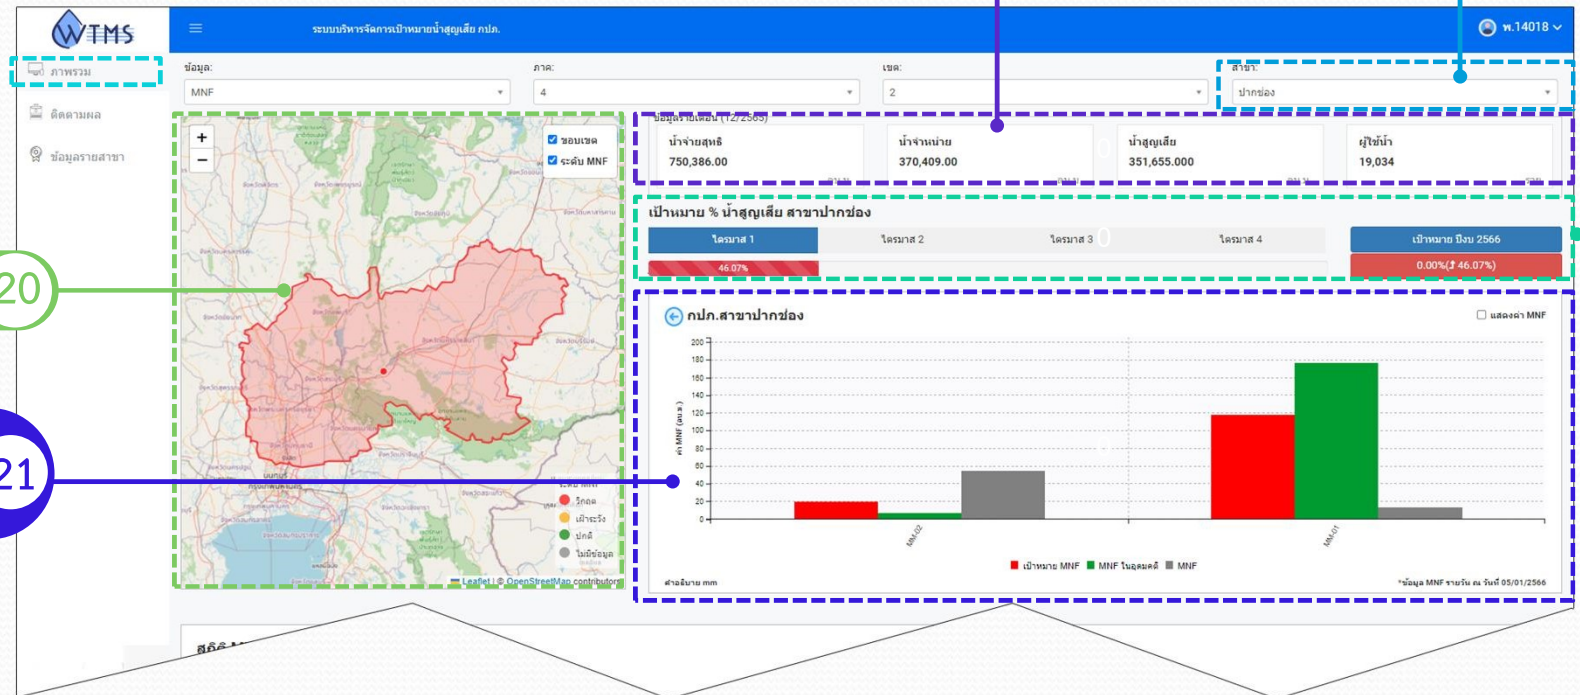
WTMS

ระบบบริหารจัดการเป้าหมายน้ำสูญเสีย กปภ.

พ.14018

ภาพรวม

ติดตามผล

ข้อมูลรายสาขา

ข้อมูล: MNF

ภาค: 4

เขต: 2

สาขา: ปากช่อง

ข้อมูลรายเดือน (12/2565)

| น้ำจ่ายสุทธิ | น้ำจำหน่าย | น้ำสูญเสีย | ผู้ใช้น้ำ |
|---|---|---|---|
| 750,386.00 | 370,409.00 | 351,655.000 | 19,034 |

ขอบเขต

ระดับ MNF

วิกฤต

เฝ้าระวัง

ปกติ

ไม่มีข้อมูล

Leaflet | © OpenStreetMap contributors

20

21

เป้าหมาย % น้ำสูญเสีย สาขาปากช่อง

ไตรมาส 1 | ไตรมาส 2 | ไตรมาส 3 | ไตรมาส 4

46.07%

เป้าหมาย ปีงบ 2566

0.00%(↑ 46.07%)

กปภ.สาขาปากช่อง

แสดงค่า MNF

ค่า MNF (ลบ.ม.)

200
180
160
140
120
100
80
60
40
20
0

MM-02

MM-01

เป้าหมาย MNF ■ MNF ในอุดมคติ ■ MNF

คำอธิบาย mm

*ข้อมูล MNF รายวัน ณ วันที่ 05/01/2566

สถิติ M